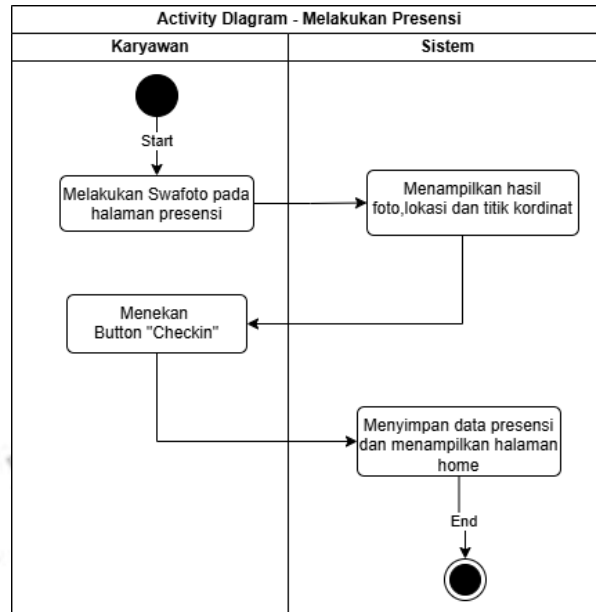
Activity Diagram - Melakukan Presensi

| Karyawan | Sistem |
|---|---|

Start

Melakukan Swafoto pada halaman presensi

Menampilkan hasil foto,lokasi dan titik kordinat

Menekan Button "Checkin"

Menyimpan data presensi dan menampilkan halaman home

End